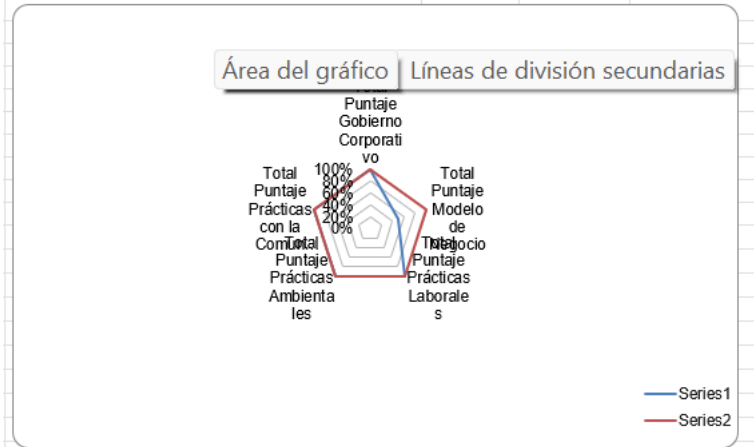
Área del gráfico Líneas de división secundarias

Total Puntaje Gobierno Corporativo

100%
80%
60%
40%
20%
0%

Total Puntaje Modelo de Negocio

Total Puntaje Prácticas Laborales

Total Puntaje Prácticas Ambientales

Total Puntaje Prácticas con la Comunidad

Series1
Series2